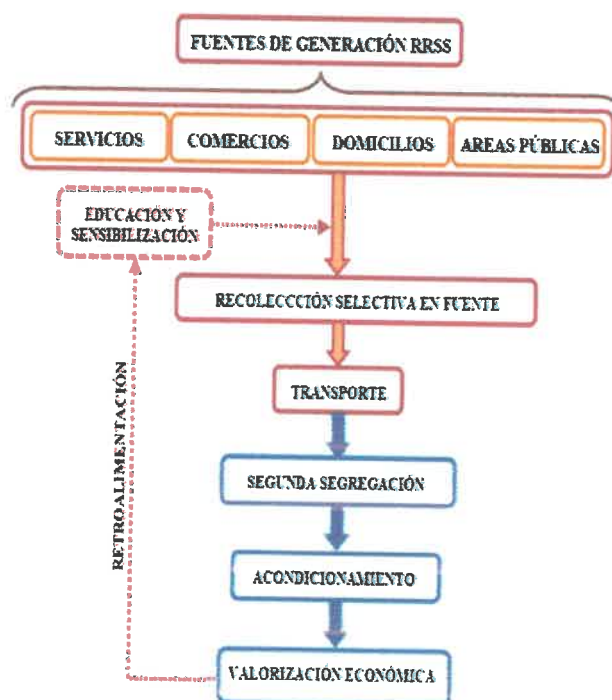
FUENTES DE GENERACIÓN RRSS

SERVICIOS

COMERCIOS

DOMICILIOS

AREAS PÚBLICAS

EDUCACIÓN Y SENSIBILIZACIÓN

RECOLECCCIÓN SELECTIVA EN FUENTE

TRANSPORTE

SEGUNDA SEGREGACIÓN

ACONDICIONAMIENTO

VALORIZACIÓN ECONÓMICA

RETROALIMENTACIÓN